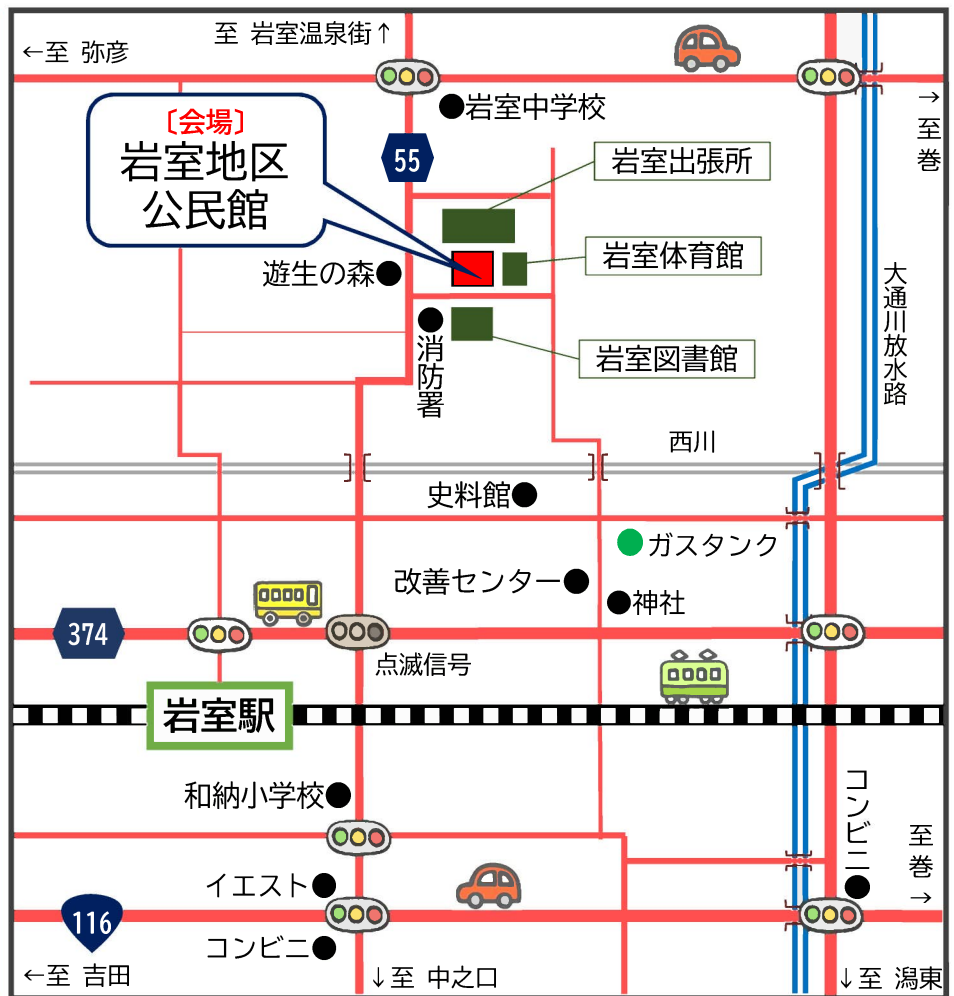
至 岩室温泉街↑

←至 弥彦

→至巻

〔会場〕
岩室地区公民館

55

●岩室中学校

岩室出張所

岩室体育館

遊生の森●

●消防署

岩室図書館

大通川放水路

西川

史料館●

●ガスタンク

改善センター●

●神社

374

点滅信号

岩室駅

和納小学校●

コンビニ●

至巻→

イエスト●

116

コンビニ●

←至 吉田

↓至 中之口

↓至 潟東